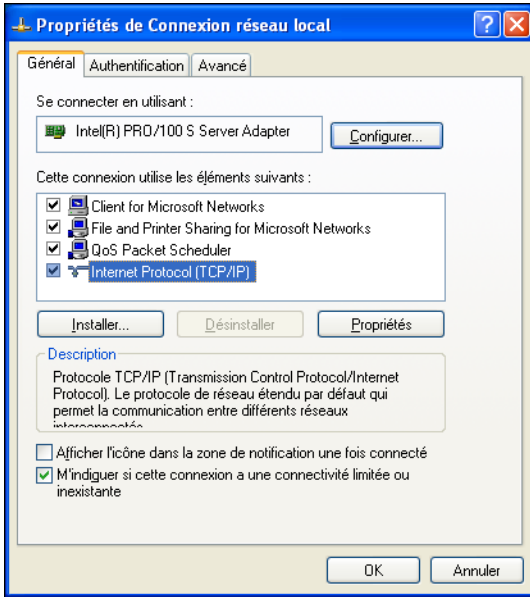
Propriétés de Connexion réseau local

Général | Authentification | Avancé

Se connecter en utilisant :

Intel(R) PRO/100 S Server Adapter

Configurer...

Cette connexion utilise les éléments suivants :

Client for Microsoft Networks
File and Printer Sharing for Microsoft Networks
QoS Packet Scheduler
Internet Protocol (TCP/IP)

Installer... | Désinstaller | Propriétés

Description

Protocole TCP/IP (Transmission Control Protocol/Internet Protocol). Le protocole de réseau étendu par défaut qui permet la communication entre différents réseaux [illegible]

Afficher l'icône dans la zone de notification une fois connecté

M'indiquer si cette connexion a une connectivité limitée ou inexistante

OK | Annuler